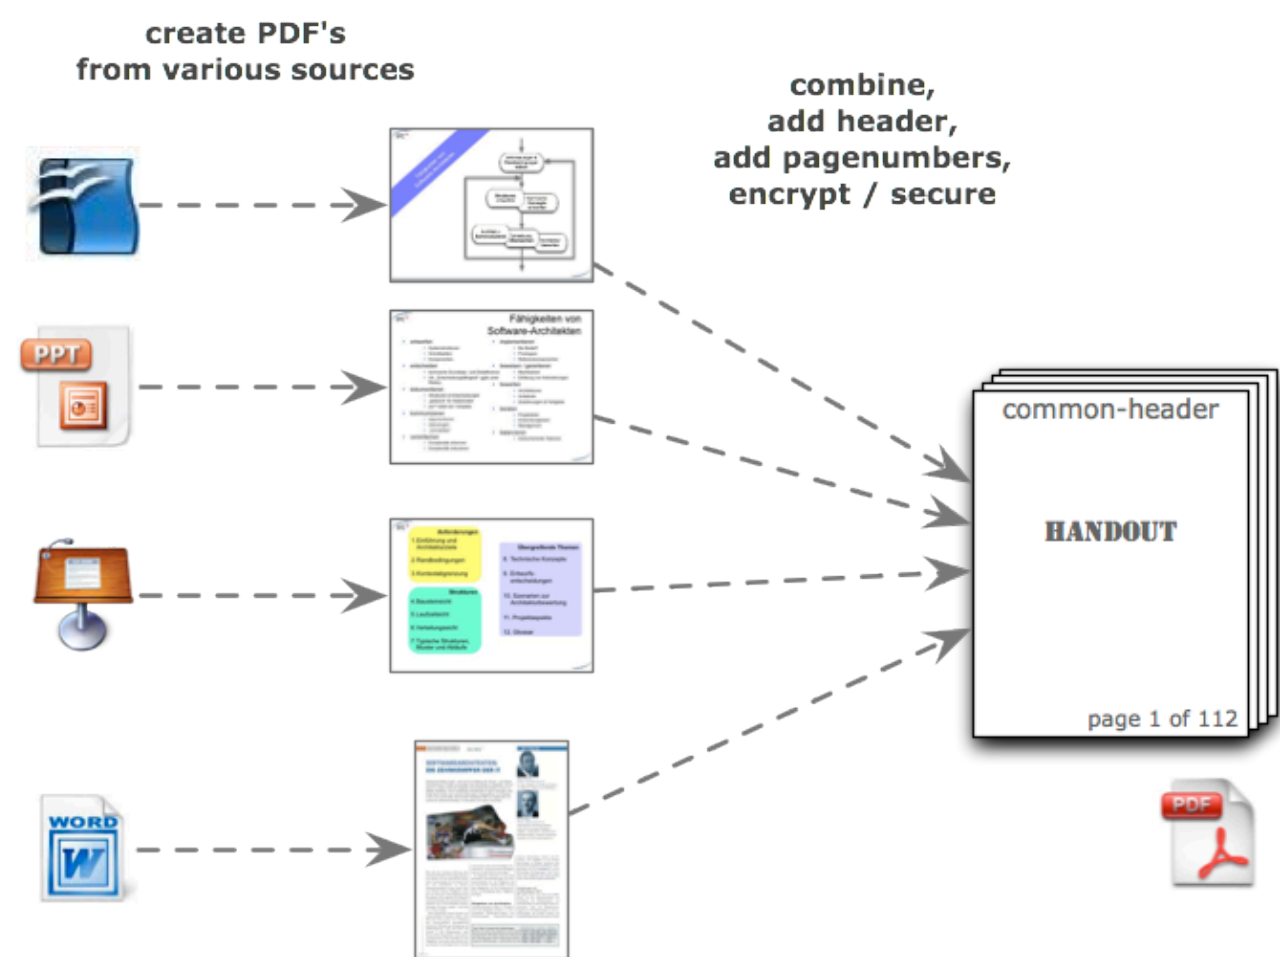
create PDF's
from various sources

combine,
add header,
add pagenumbers,
encrypt / secure

PPT

Fähigkeiten von
Software-Architekten

Anforderungen

Strukturen

Übergreifende Themen

WORD

common-header

HANDOUT

page 1 of 112

PDF